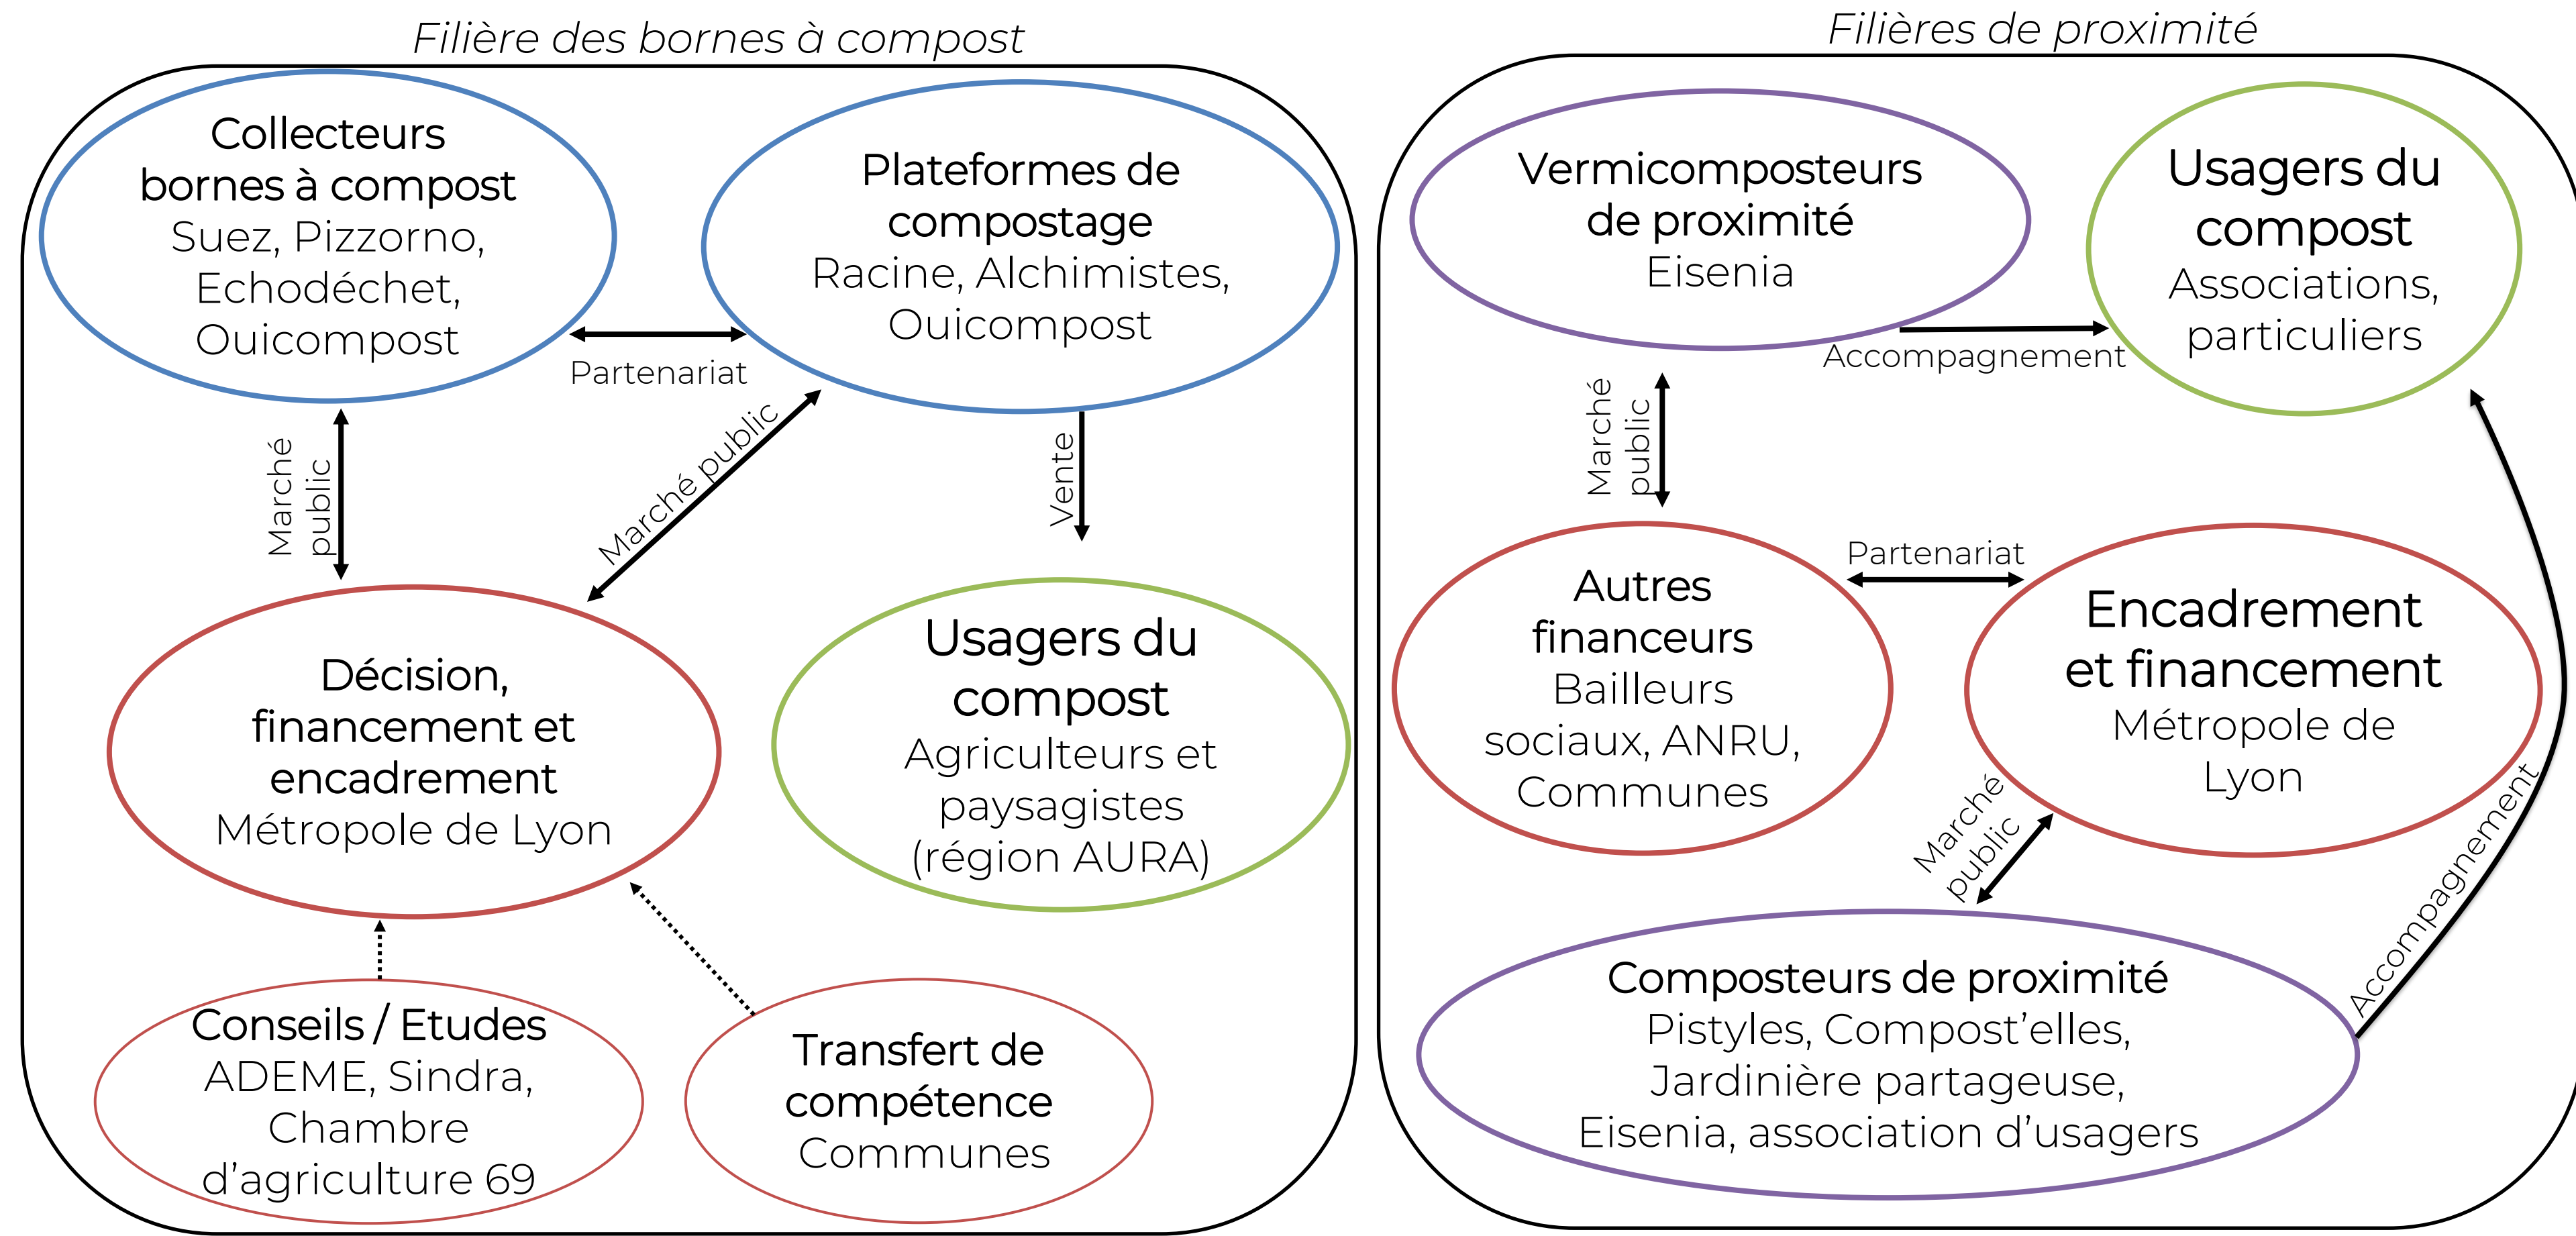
Filière des bornes à compost

Collecteurs bornes à compost
Suez, Pizzorno, Echodéchet, Ouicompost

Partenariat

Plateformes de compostage
Racine, Alchimistes, Ouicompost

Marché public

Marché public

Vente

Décision, financement et encadrement
Métropole de Lyon

Usagers du compost
Agriculteurs et paysagistes (région AURA)

Conseils / Etudes
ADEME, Sindra, Chambre d'agriculture 69

Transfert de compétence
Communes

Filières de proximité

Vermicomposteurs de proximité
Eisenia

Accompagnement

Usagers du compost
Associations, particuliers

Marché public

Partenariat

Autres financeurs
Bailleurs sociaux, ANRU, Communes

Encadrement et financement
Métropole de Lyon

Marché public

Accompagnement

Composteurs de proximité
Pistyles, Compost'elles, Jardinière partageuse, Eisenia, association d'usagers